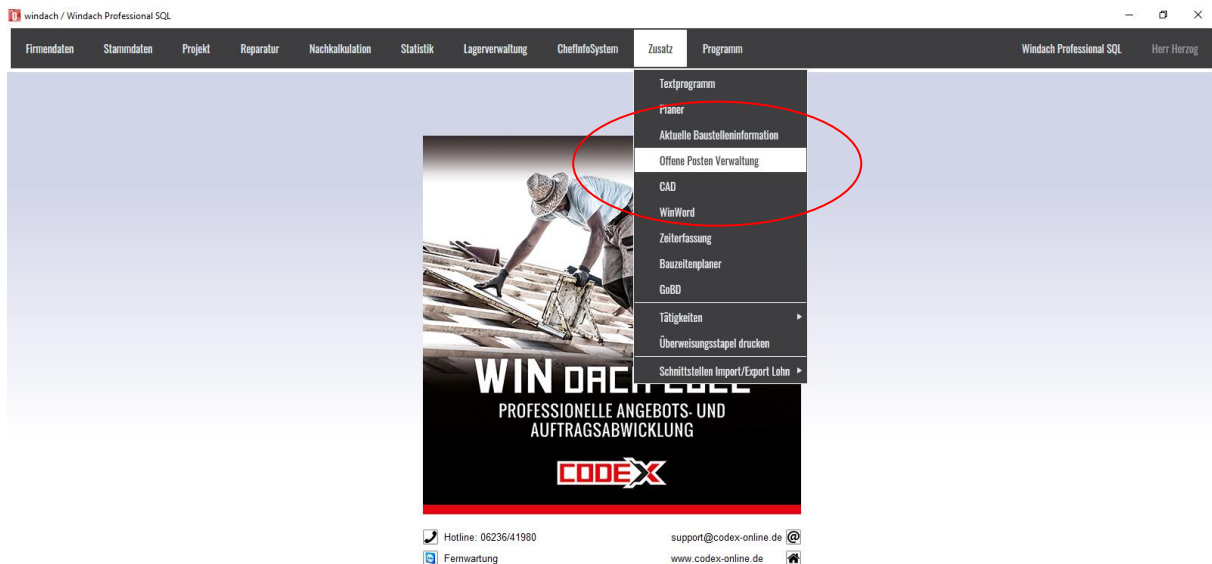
windach / Windach Professional SQL

Firmendaten Stammdaten Projekt Reparatur Nachkalkulation Statistik Lagerverwaltung ChefInfoSystem Zusatz Programm Windach Professional SQL Herr Herzog

Textprogramm
Planer
Aktuelle Baustelleninformation
Offene Posten Verwaltung
CAD
WinWord
Zeiterfassung
Bauzeitenplaner
GoBD
Tätigkeiten
Überweisungsstapel drucken
Schnittstellen Import/Export Lohn

WIN DACH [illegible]
PROFESSIONELLE ANGEBOTS- UND AUFTRAGSABWICKLUNG

CODEX

Hotline: 06236/41980
support@codex-online.de
Fernwartung
www.codex-online.de